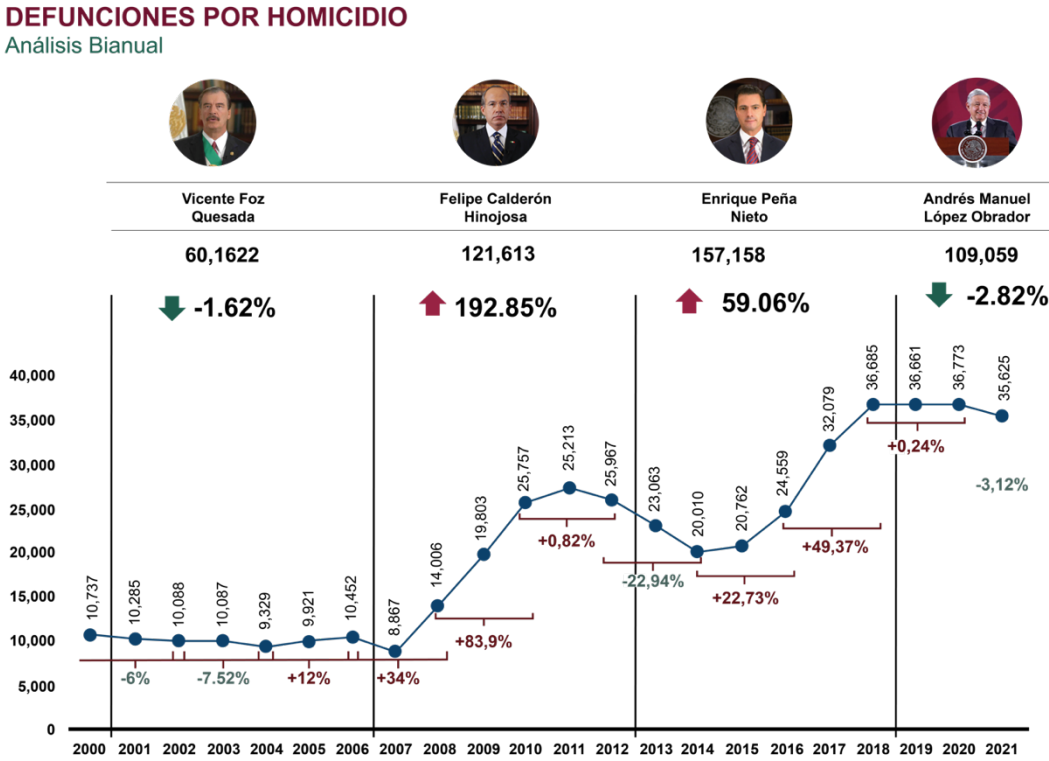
DEFUNCIONES POR HOMICIDIO
Análisis Bianual

Vicente Foz Quesada
60,1622
-1.62%

Felipe Calderón Hinojosa
121,613
192.85%

Enrique Peña Nieto
157,158
59.06%

Andrés Manuel López Obrador
109,059
-2.82%

40,000
35,000
30,000
25,000
20,000
15,000
10,000
5,000
0

10,737
10,285
10,088
10,087
9,329
9,921
10,452
8,867
14,006
19,803
25,757
25,213
25,967
23,063
20,010
20,762
24,559
32,079
36,685
36,661
36,773
35,625

-6%
-7.52%
+12%
+34%
+83,9%
+0,82%
-22,94%
+22,73%
+49,37%
+0,24%
-3,12%

2000 2001 2002 2003 2004 2005 2006 2007 2008 2009 2010 2011 2012 2013 2014 2015 2016 2017 2018 2019 2020 2021